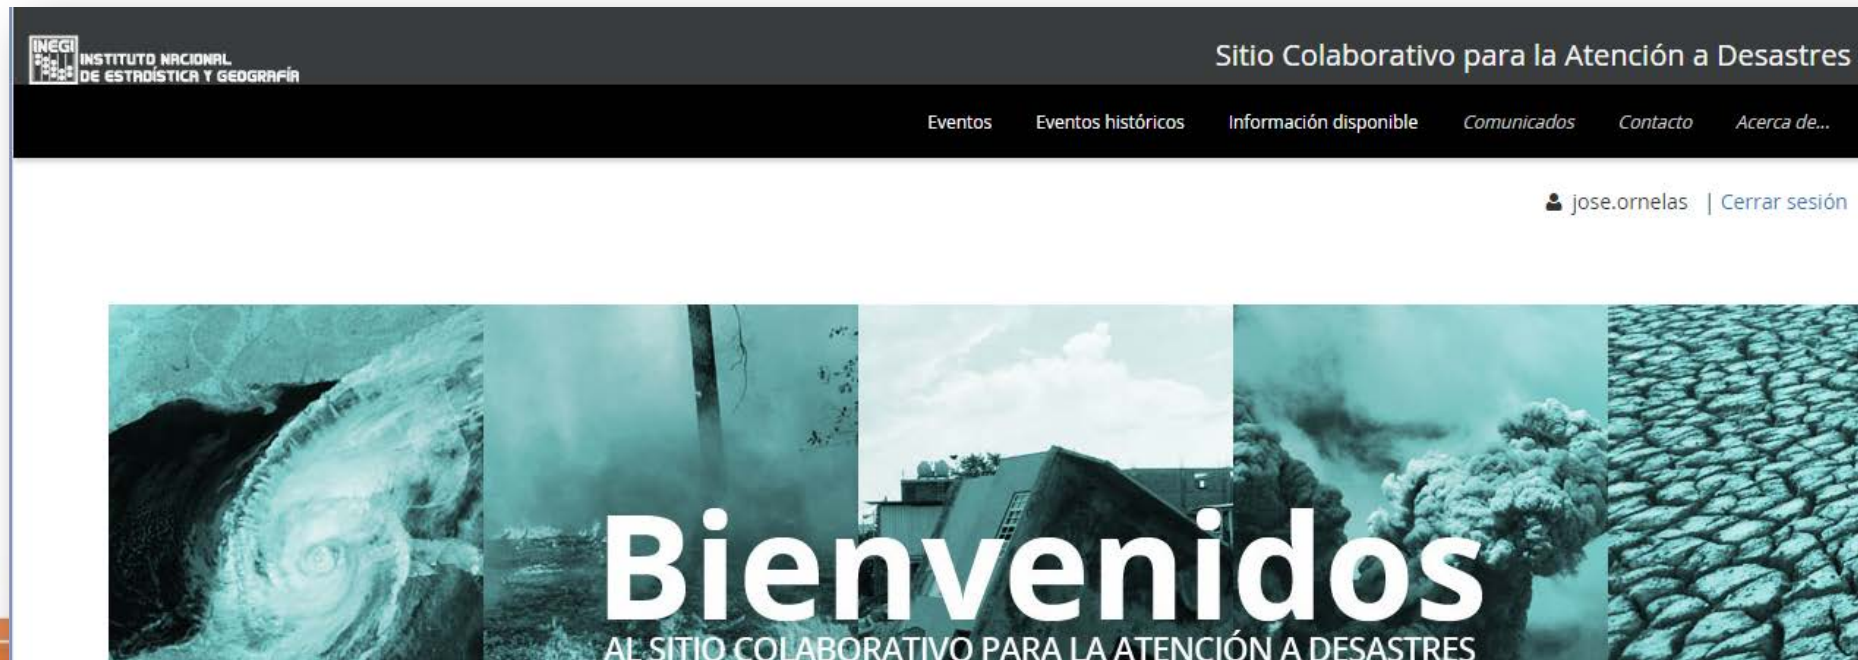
INEGI INSTITUTO NACIONAL DE ESTADÍSTICA Y GEOGRAFÍA

Sitio Colaborativo para la Atención a Desastres

Eventos Eventos históricos Información disponible Comunicados Contacto Acerca de...

jose.ornelas | Cerrar sesión

Bienvenidos
AL SITIO COLABORATIVO PARA LA ATENCIÓN A DESASTRES